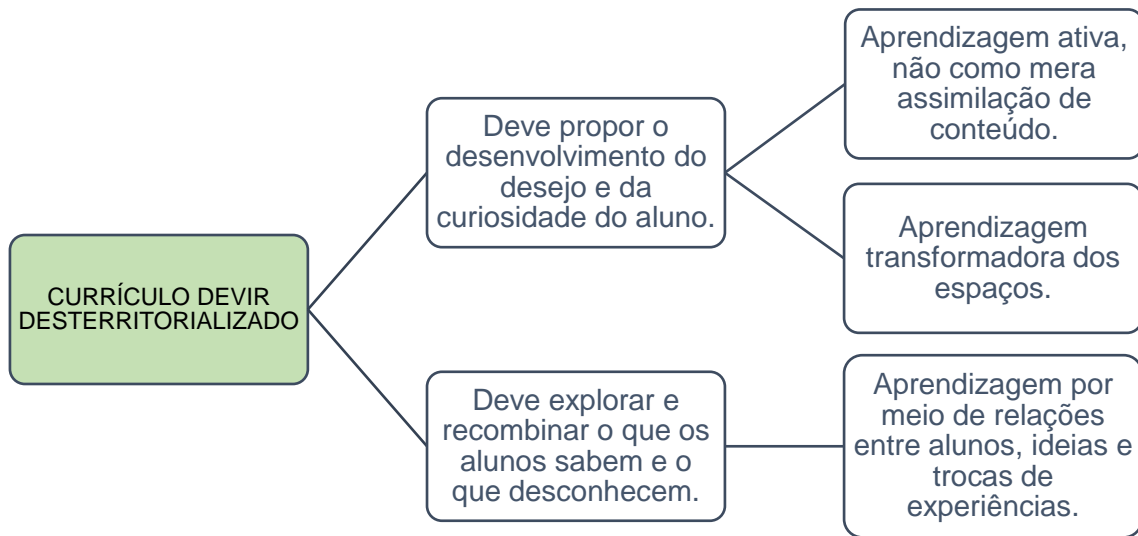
CURRÍCULO DEVIR DESTERRITORIALIZADO

Deve propor o desenvolvimento do desejo e da curiosidade do aluno.

Aprendizagem ativa, não como mera assimilação de conteúdo.

Aprendizagem transformadora dos espaços.

Deve explorar e recombinar o que os alunos sabem e o que desconhecem.

Aprendizagem por meio de relações entre alunos, ideias e trocas de experiências.